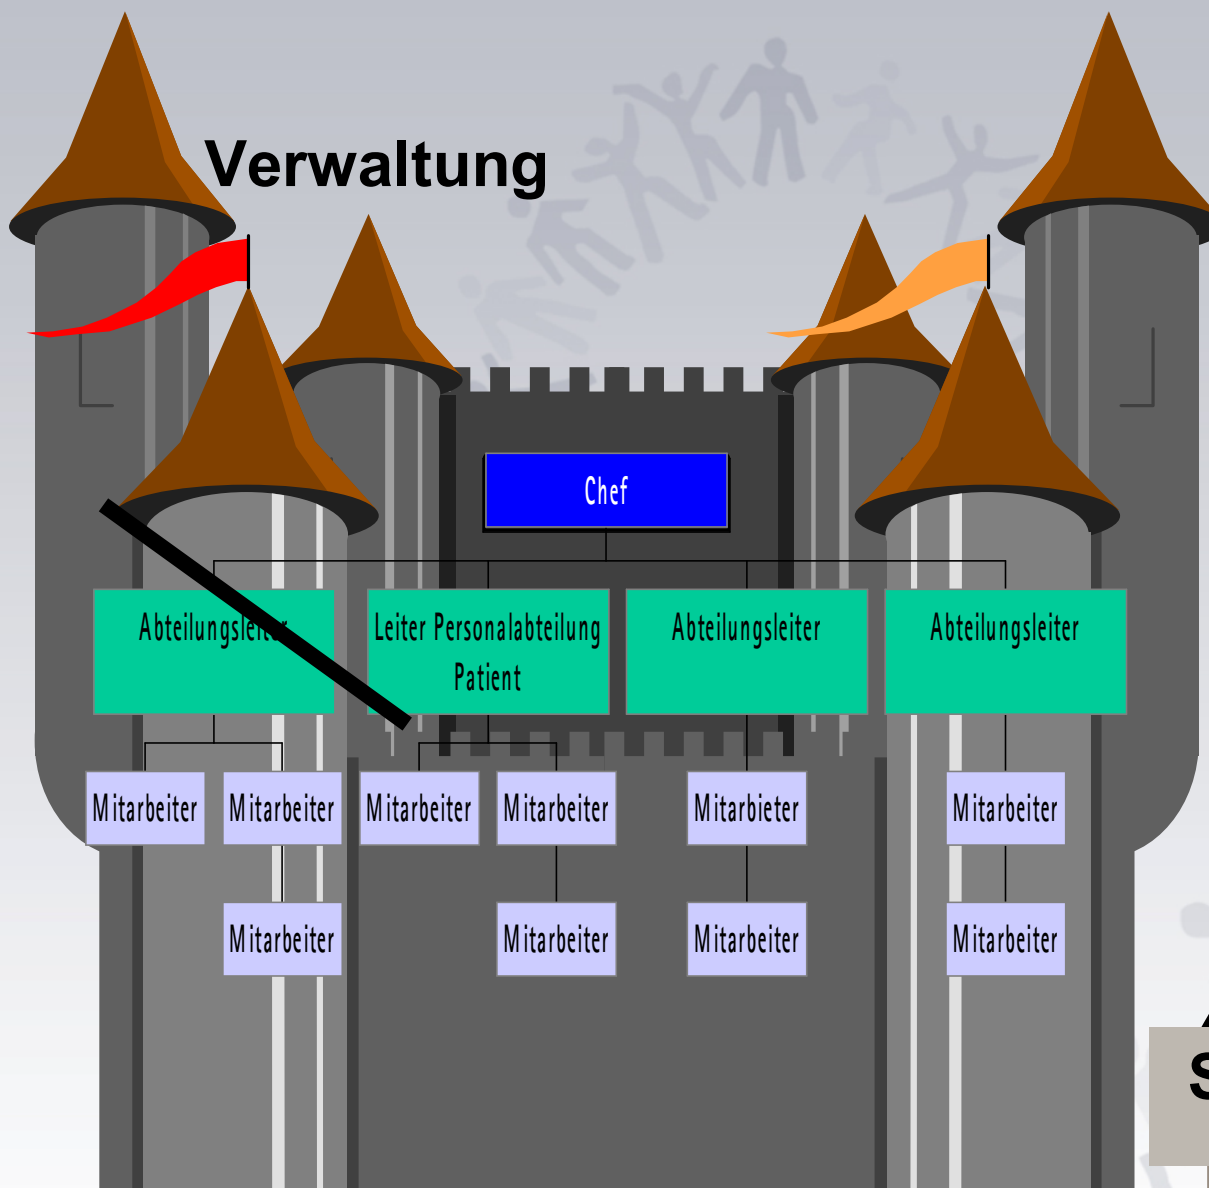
Verwaltung

Chef

Abteilungsleiter

Leiter Personalabteilung Patient

Abteilungsleiter

Abteilungsleiter

Mitarbeiter

Mitarbeiter

Mitarbeiter

Mitarbeiter

Mitarbieter

Mitarbeiter

Mitarbeiter

Mitarbeiter

Mitarbeiter

Mitarbeiter

S